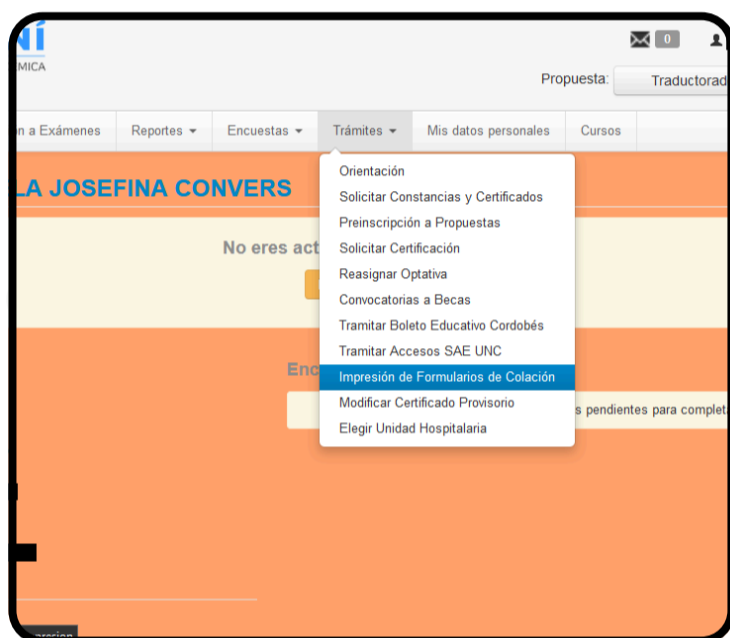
NÍ
MICA

0

Propuesta: Traductorad

n a Exámenes | Reportes ▾ | Encuestas ▾ | Trámites ▾ | Mis datos personales | Cursos

LA JOSEFINA CONVERS

No eres act

Enc

s pendientes para complet

Orientación
Solicitar Constancias y Certificados
Preinscripción a Propuestas
Solicitar Certificación
Reasignar Optativa
Convocatorias a Becas
Tramitar Boleto Educativo Cordobés
Tramitar Accesos SAE UNC
Impresión de Formularios de Colación
Modificar Certificado Provisorio
Elegir Unidad Hospitalaria

ersion